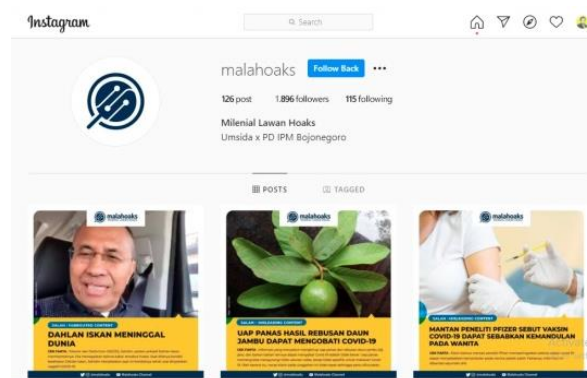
Instagram

Search

malahoaks Follow Back ···

126 post 1.896 followers 115 following

Milenial Lawan Hoaks
Umsida x PD IPM Bojonegoro

POSTS TAGGED

malahoaks
SALAH - FABRICATED CONTENT
DAHLAN ISKAN MENINGGAL DUNIA
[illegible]

malahoaks
SALAH - MISLEADING CONTENT
UAP PANAS HASIL REBUSAN DAUN JAMBU DAPAT MENGOBATI COVID-19
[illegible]

malahoaks
SALAH - MISLEADING CONTENT
MANTAN PENELITI PFIZER SEBUT VAKSIN COVID-19 DAPAT SEBABKAN KEMANDULAN PADA WANITA
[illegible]